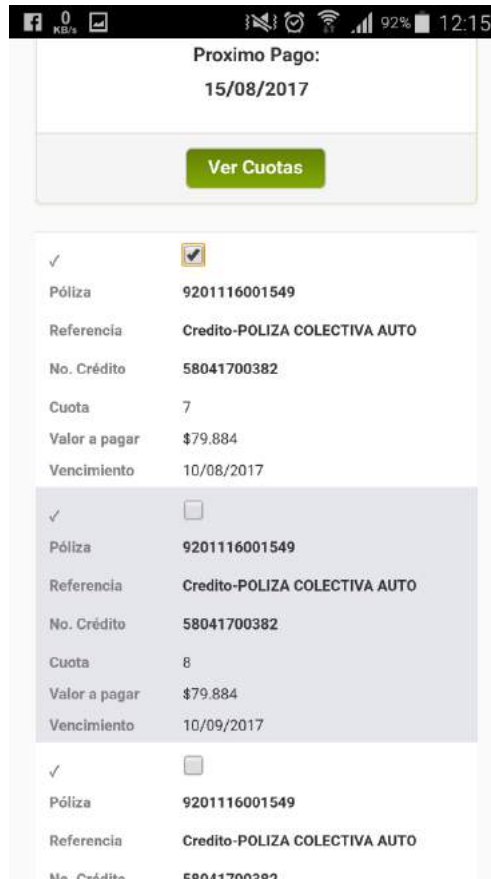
0 KB/s 92% 12:15

Proximo Pago:
15/08/2017

Ver Cuotas

✓
Póliza 9201116001549
Referencia Credito-POLIZA COLECTIVA AUTO
No. Crédito 58041700382
Cuota 7
Valor a pagar $79.884
Vencimiento 10/08/2017

✓
Póliza 9201116001549
Referencia Credito-POLIZA COLECTIVA AUTO
No. Crédito 58041700382
Cuota 8
Valor a pagar $79.884
Vencimiento 10/09/2017

✓
Póliza 9201116001549
Referencia Credito-POLIZA COLECTIVA AUTO
No. Crédito 58041700382